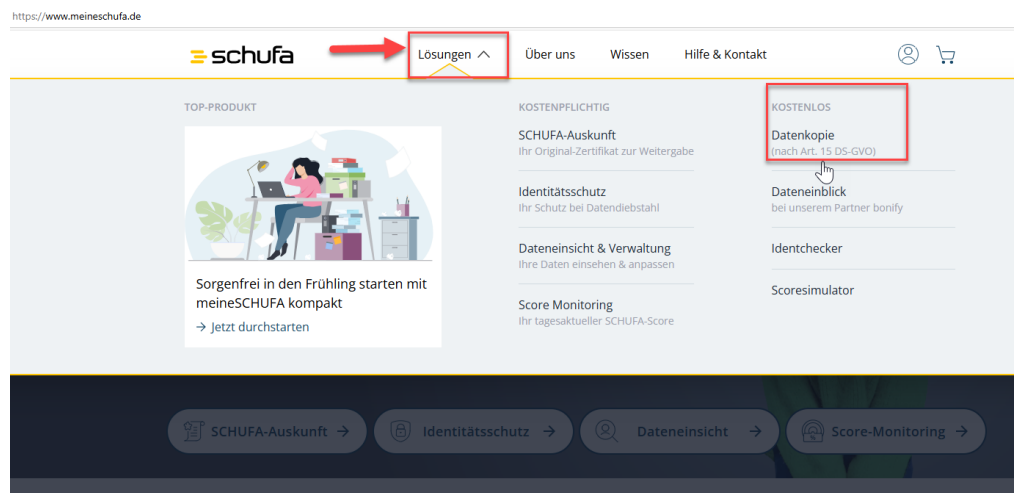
https://www.meineschufa.de

schufa

Lösungen

Über uns

Wissen

Hilfe & Kontakt

TOP-PRODUKT

Sorgenfrei in den Frühling starten mit meineSCHUFA kompakt

→ Jetzt durchstarten

KOSTENPFLICHTIG

SCHUFA-Auskunft
Ihr Original-Zertifikat zur Weitergabe

Identitätsschutz
Ihr Schutz bei Datendiebstahl

Dateneinsicht & Verwaltung
Ihre Daten einsehen & anpassen

Score Monitoring
Ihr tagesaktueller SCHUFA-Score

KOSTENLOS

Datenkopie
(nach Art. 15 DS-GVO)

Dateneinblick
bei unserem Partner bonify

Identchecker

Scoresimulator

SCHUFA-Auskunft →

Identitätsschutz →

Dateneinsicht →

Score-Monitoring →